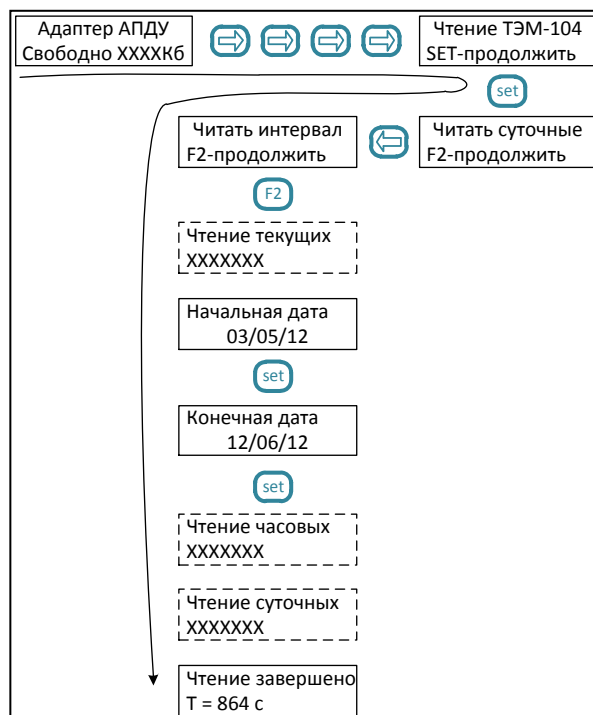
Адаптер АПДУ
Свободно ХХХХКб

Чтение ТЭМ-104
SET-продолжить

set

Читать интервал
F2-продолжить

Читать суточные
F2-продолжить

F2

Чтение текущих
ХХХХХХХ

Начальная дата
03/05/12

set

Конечная дата
12/06/12

set

Чтение часовых
ХХХХХХХ

Чтение суточных
ХХХХХХХ

Чтение завершено
T = 864 c